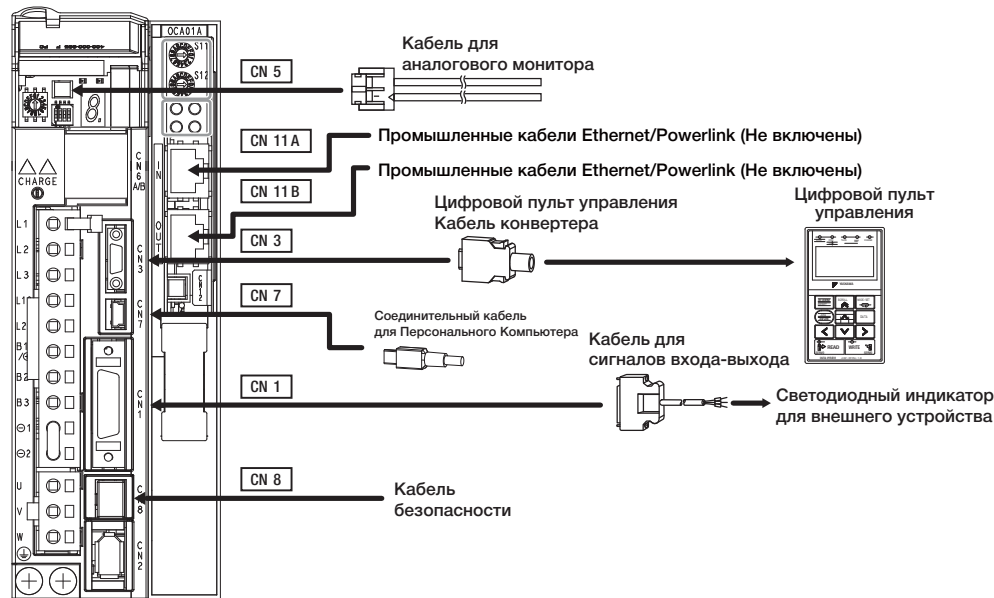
OCA01A

S11

S12

CN 5

Кабель для аналогового монитора

CN 11 A

Промышленные кабели Ethernet/Powerlink (Не включены)

CN 11 B

Промышленные кабели Ethernet/Powerlink (Не включены)

CHARGE

CN 6 A/B

IN

OUT

CN 3

Цифровой пульт управления Кабель конвертера

Цифровой пульт управления

L1

L2

L3

L1

L2

B1

B2

B3

⊖1

⊖2

U

V

W

CN 3

CN 7

CN 12

CN 7

Соединительный кабель для Персонального Компьютера

Кабель для сигналов входа-выхода

READ

WRITE

CN 1

CN 1

Светодиодный индикатор для внешнего устройства

CN 8

CN 8

Кабель безопасности

CN 2